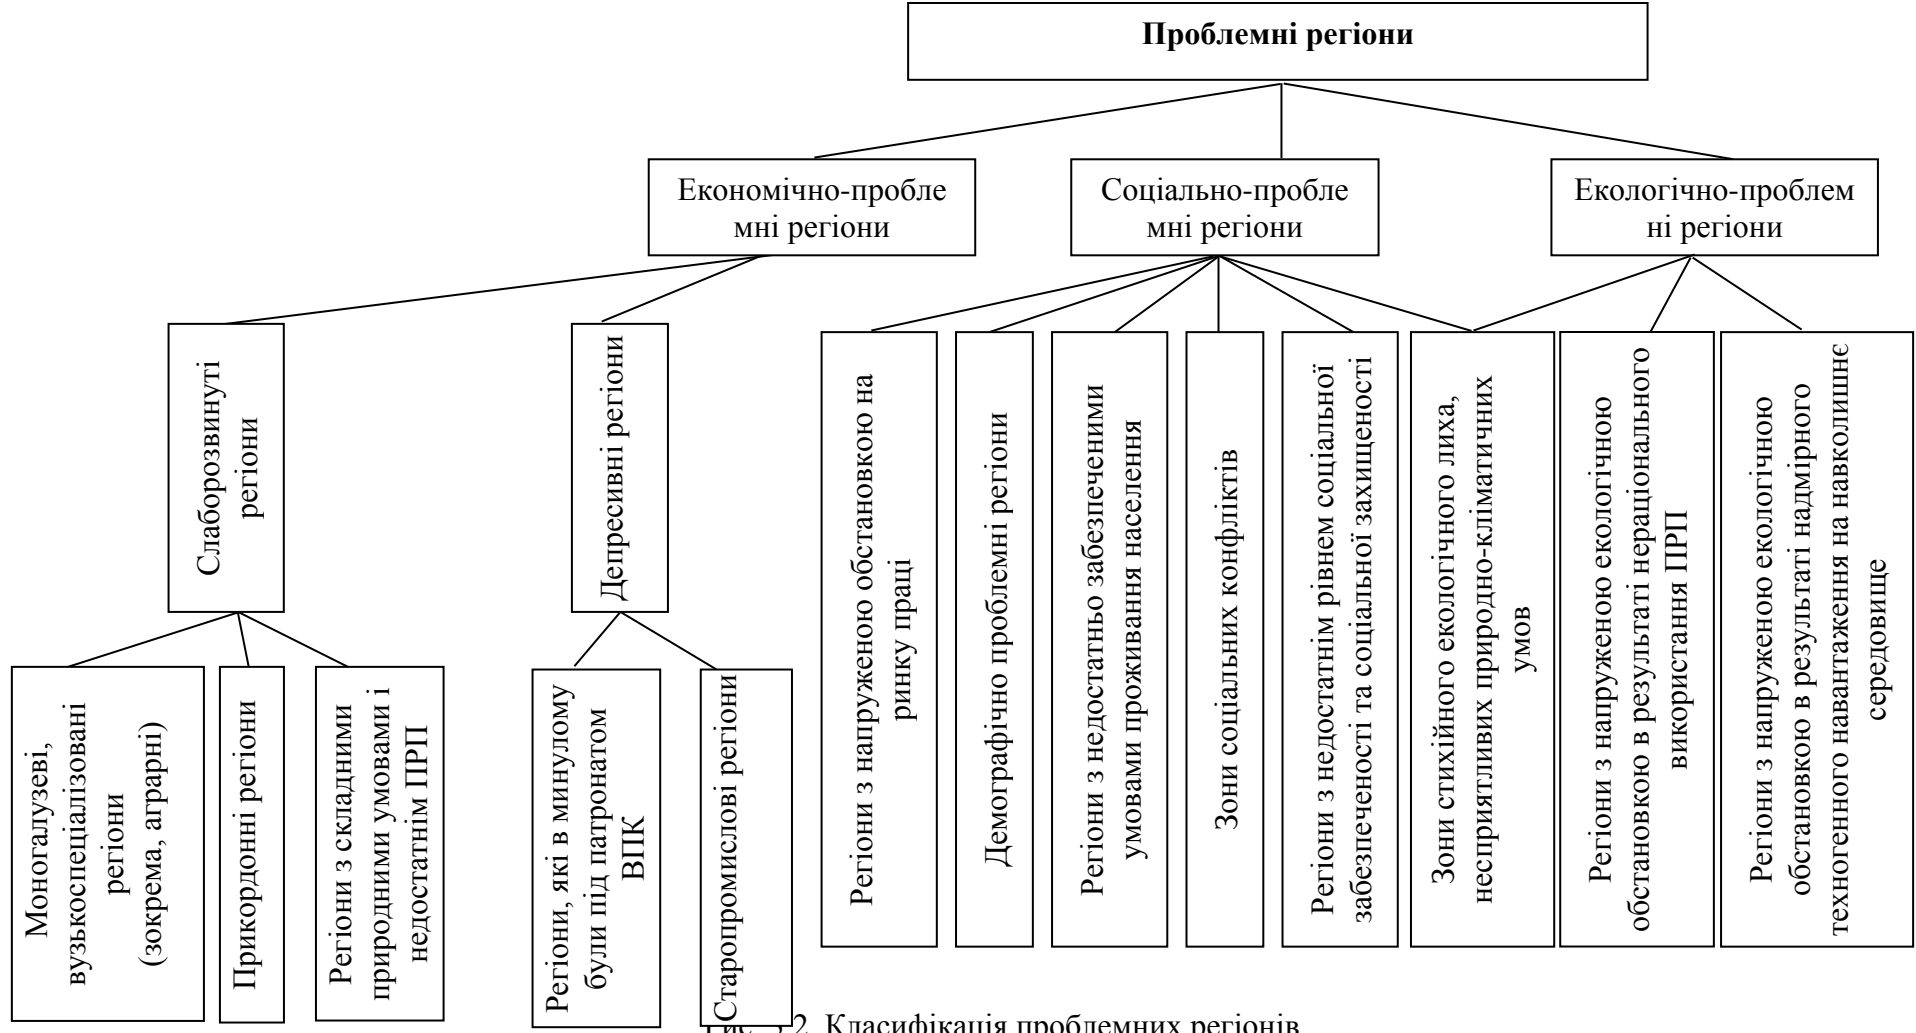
Проблемні регіони

Економічно-проблемні регіони

Соціально-проблемні регіони

Екологічно-проблемні регіони

Слаборозвинуті регіони

Депресивні регіони

Моногалузеві, вузькоспеціалізовані регіони (зокрема, аграрні)

Прикордонні регіони

Регіони з складними природними умовами і недостатнім ПРП

Регіони, які в минулому були під патронатом ВПК

Старопромислові регіони

Регіони з напруженою обстановкою на ринку праці

Демографічно проблемні регіони

Регіони з недостатньо забезпеченими умовами проживання населення

Зони соціальних конфліктів

Регіони з недостатнім рівнем соціальної забезпеченості та соціальної захищеності

Зони стихійного екологічного лиха, несприятливих природно-кліматичних умов

Регіони з напруженою екологічною обстановкою в результаті нераціонального використання ПРП

Регіони з напруженою екологічною обстановкою в результаті надмірного техногенного навантаження на навколишнє середовище

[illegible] 2. Класифікація проблемних регіонів